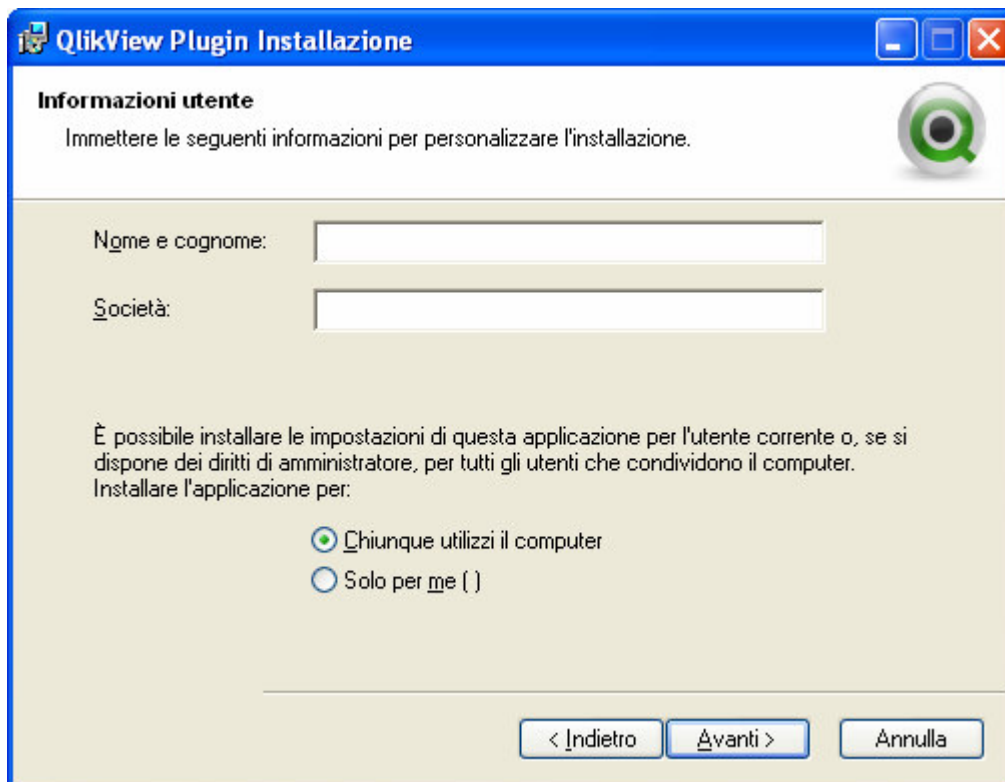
QlikView Plugin Installazione

Informazioni utente

Immettere le seguenti informazioni per personalizzare l'installazione.

Nome e cognome:

Società:

È possibile installare le impostazioni di questa applicazione per l'utente corrente o, se si dispone dei diritti di amministratore, per tutti gli utenti che condividono il computer. Installare l'applicazione per:

Chiunque utilizzi il computer

Solo per me ( )

< Indietro

Avanti >

Annulla